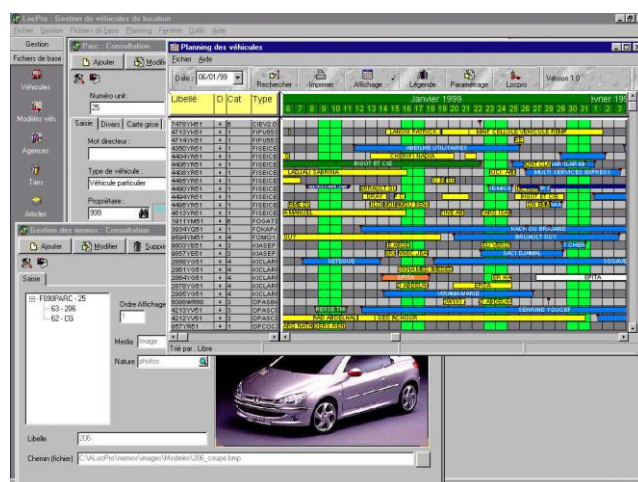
LocPro : Gestion de véhicules de location
Fichier Gestion Fichiers de base Planning Fenêtre Outils Aide

Gestion
Fichiers de base
Véhicules
Modèles véh.
Agences
Tiers
Articles

Parc : Consultation
Ajouter Modifier
Numéro unit.
25
Saisie Divers Carte grise
Mot directeur :
Type de véhicule :
Véhicule particulier
Propriétaire :
999

Planning des véhicules
Fichier Aide
Date : 06/01/99
Rechercher Imprimer Affichage Légende Paramétrage Locpro Version 1.0
Libellé D Cat Type
Janvier 1999
février 199
6 7 8 9 10 11 12 13 14 15 16 17 18 19 20 21 22 23 24 25 26 27 28 29 30 31 1 2 3

7478YR51 4 B CIEV2 0
4713YR51 4 1 FIPU551
4714YR51 4 1 FISEICE
4390YR51 4 1 FISEICE
4404YR51 4 1 FISEICE
4405YR51 4 1 FISEICE
4408YR51 4 1 FISEICE
4409YR51 4 1 FISEICE
4407YR51 4 1 FISEICE
4410YR51 4 1 FISEICE
4406YR51 4 1 FISEICE
4611YR51 4 1 FISEICE
1911YR51 4 1 FODAF
3334YQ51 4 1 FOKAPA
3524YR51 4 1 FOMOT
9603YR51 4 1 KIASEP
9857YR51 4 1 KIASEP
2850YR51 4 1 KICLARI
2851YR51 4 1 KICLARI
2854YR51 4 1 KICLARI
2878YR51 4 1 KICLARI
2885YR51 4 1 KICLARI
5089WR50 4 3 OPASBK
4212YR51 4 1 OPASCE
4213YR51 4 1 OPASCE
857YR51 4 1 OPCOC

LANGUE PATRICE
MAT CELLULE VEHICULE RAMP
ABEILLE UTILITAIRES
CHERIFI NADIA
BIGOT ET CIE
CAZALS SABRINA
JEAN CLAUDE
AUBIGOT ET CIE
ARNAULT M
MULTI SERVICES EXPRESS
BIGOT ET CIE
RUBIO
A MANUEL
KACI OU BRIGAME
BRUNAULT GUY
GUY
T CHIEN
SACI DJAMAL
SOGAVE
EPITA
SERVANE YOUCEF
LABBE JACQUES

Trié par : Libre

Gestion des memos : Consultation
Ajouter Modifier Supprimer
Saisie
F090PARC - 25
63 - 206
62 - CG
Ordre Affichage
1
Media Image
Nature photos
Libelle 206
Chemin (fichier) C:\ALocPro\memos\images\Modeles\206_coupe.bmp